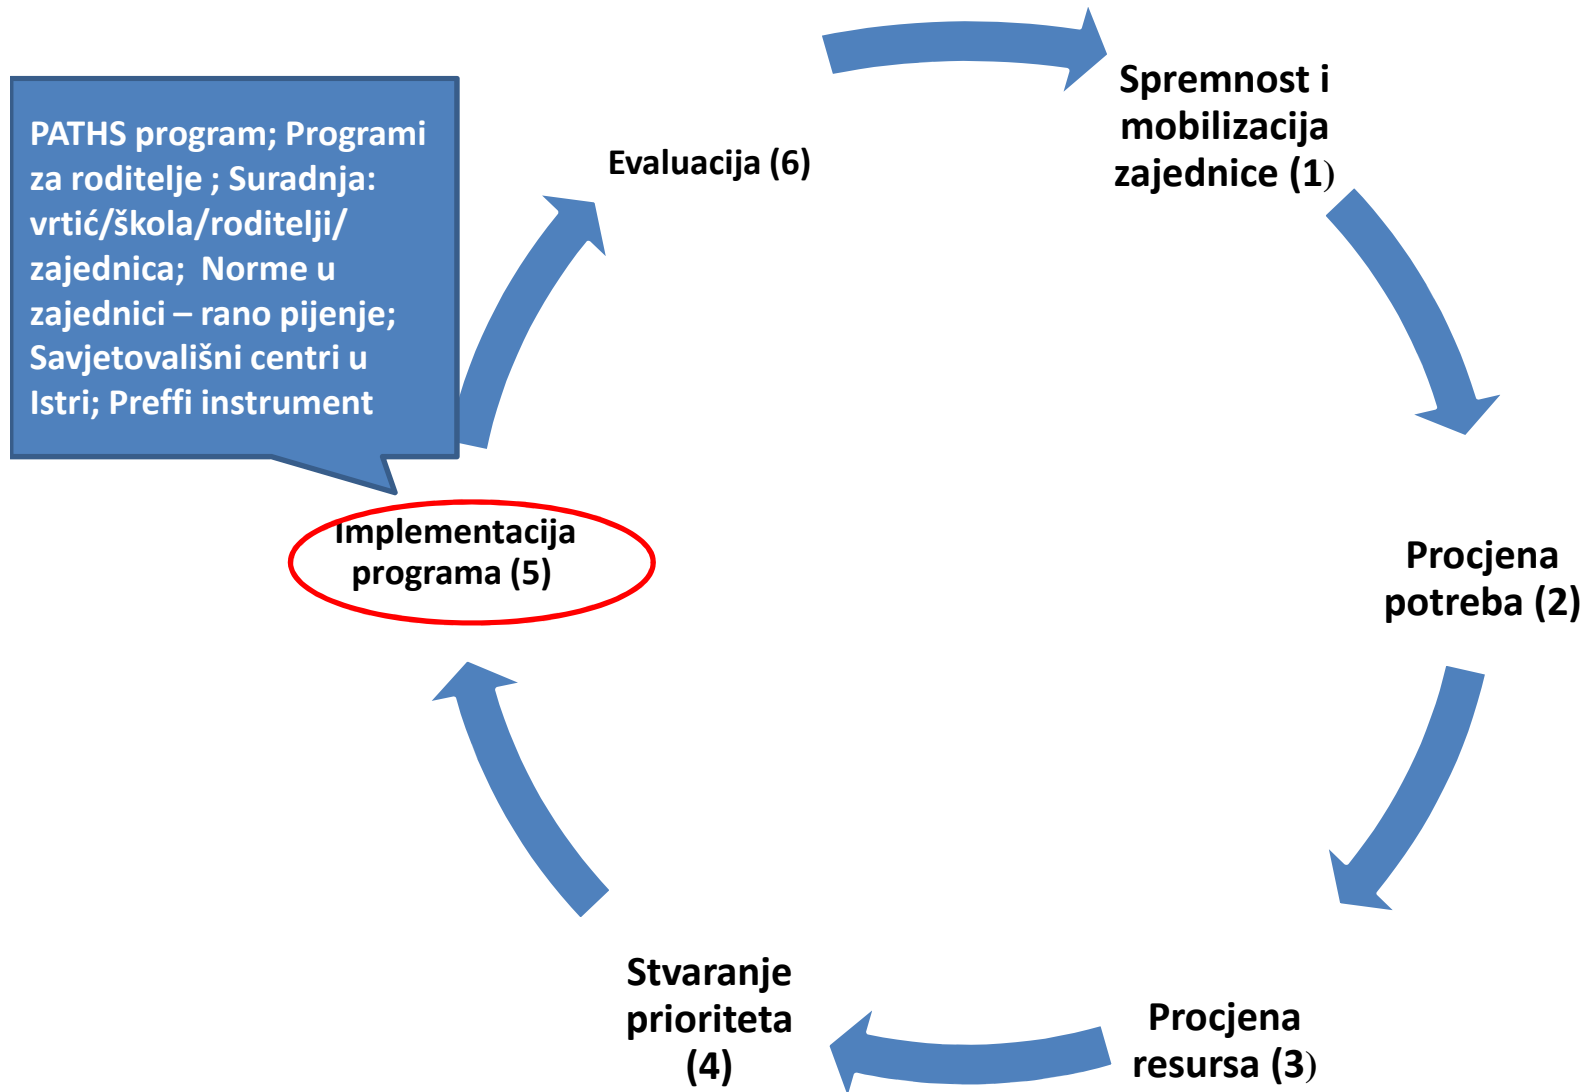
PATHS program; Programi za roditelje ; Suradnja: vrtić/škola/roditelji/ zajednica; Norme u zajednici – rano pijenje; Savjetovališni centri u Istri; Preffi instrument

Evaluacija (6)

Spremnost i mobilizacija zajednice (1)

Procjena potreba (2)

Procjena resursa (3)

Stvaranje prioriteta (4)

Implementacija programa (5)